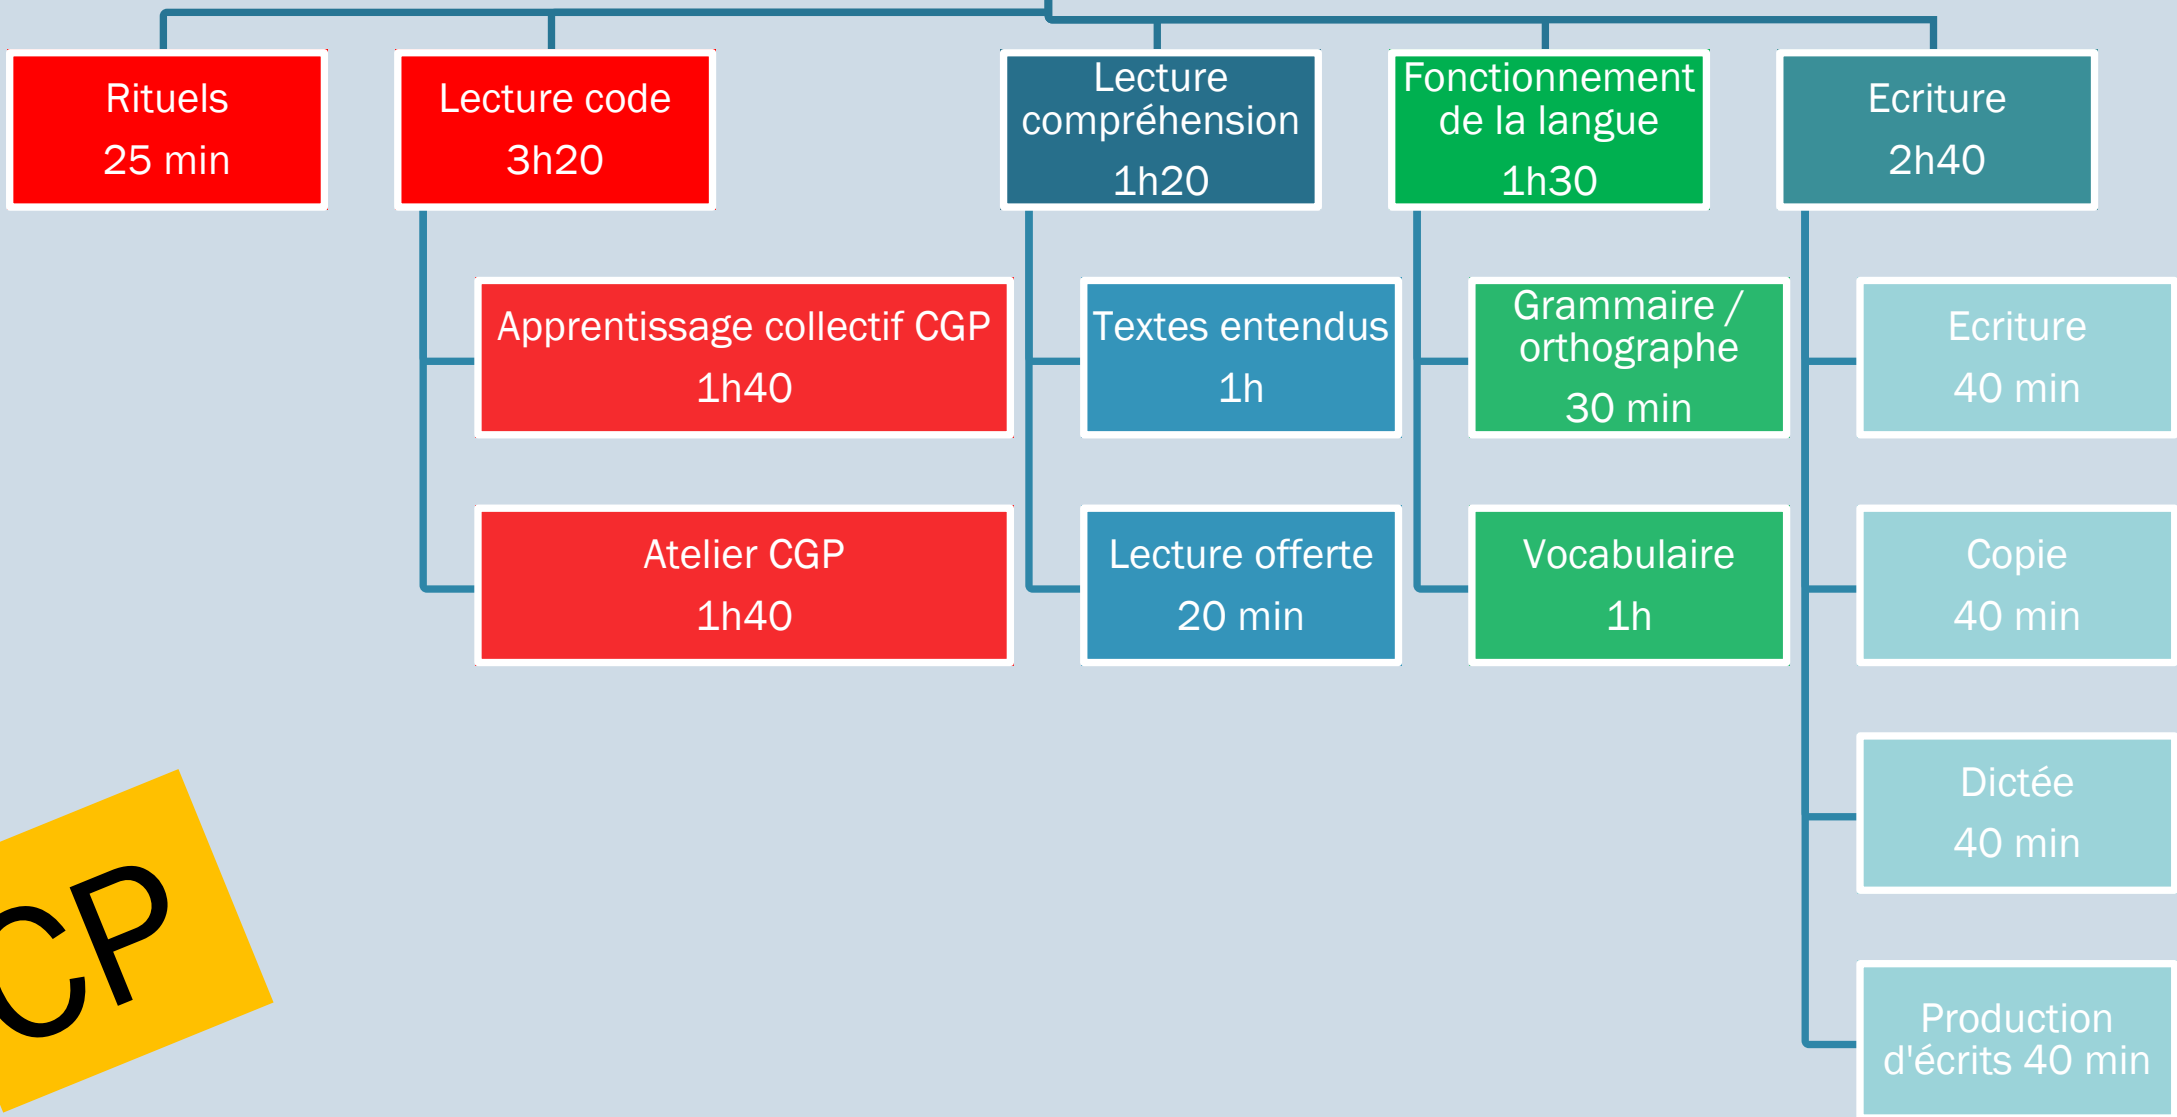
Rituels
25 min

Lecture code
3h20

Lecture compréhension
1h20

Fonctionnement de la langue
1h30

Ecriture
2h40

Apprentissage collectif CGP
1h40

Atelier CGP
1h40

Textes entendus
1h

Lecture offerte
20 min

Grammaire / orthographe
30 min

Vocabulaire
1h

Ecriture
40 min

Copie
40 min

Dictée
40 min

Production d'écrits 40 min

CP